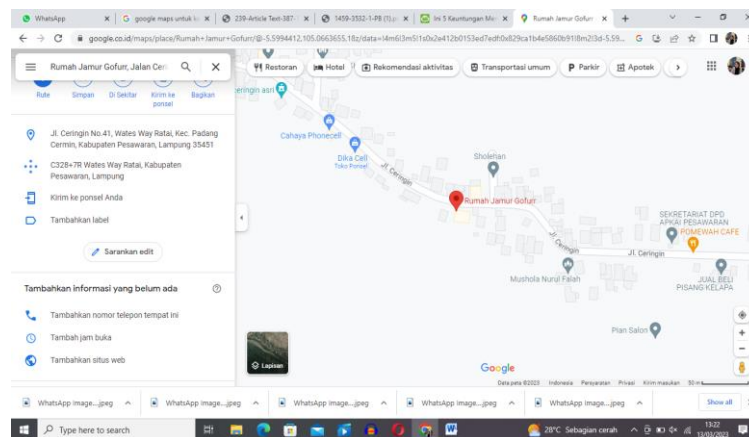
WhatsApp | google maps untuk k | 239-Article Text-387- | 1459-3532-1-PB (1) | Ini 5 Keuntungan Me | Rumah Jamur Gofur

google.co.id/maps/place/Rumah+Jamur+Gofur/@-5.5994412,105.0663655,18z/data=!4m6!3m5!1s0x2e412b0153ed7edf0x829ca1b4e5860b91!8m2!3d-5.59...

Rumah Jamur Gofur, Jalan Cer

Restoran | Hotel | Rekomendasi aktivitas | Transportasi umum | Parkir | Apotek

Rute | Simpan | Di Sekitar | Kirim ke ponsel | Bagikan

Jl. Ceringin No.41, Wates Way Ratai, Kec. Padang Cermin, Kabupaten Pesawaran, Lampung 35451

C328+7R Wates Way Ratai, Kabupaten Pesawaran, Lampung

Kirim ke ponsel Anda

Tambahkan label

Sarankan edit

Tambahkan informasi yang belum ada

Tambahkan nomor telepon tempat ini

Tambah jam buka

Tambahkan situs web

eringin asri

Cahaya Phonecell

Dika Cell
Toko Ponsel

Jl. Ceringin

Sholehan

Rumah Jamur Gofur

Jl. Ceringin

Jl. Ceringin

SEKRETARIAT DPD APKAI PESAWARAN

POMEWAH CAFE

Mushola Nurul Falah

JUAL BELI PISANG KELAPA

Plan Salon

Lapisan

Google

Data peta ©2023 Indonesia Persyaratan Privasi Kirim masukan 50 m

WhatsApp Image....jpeg | WhatsApp Image....jpeg | WhatsApp Image....jpeg | WhatsApp Image....jpeg | WhatsApp Image....jpeg | Show all

Type here to search

28°C Sebagian cerah

13:22
13/03/2023